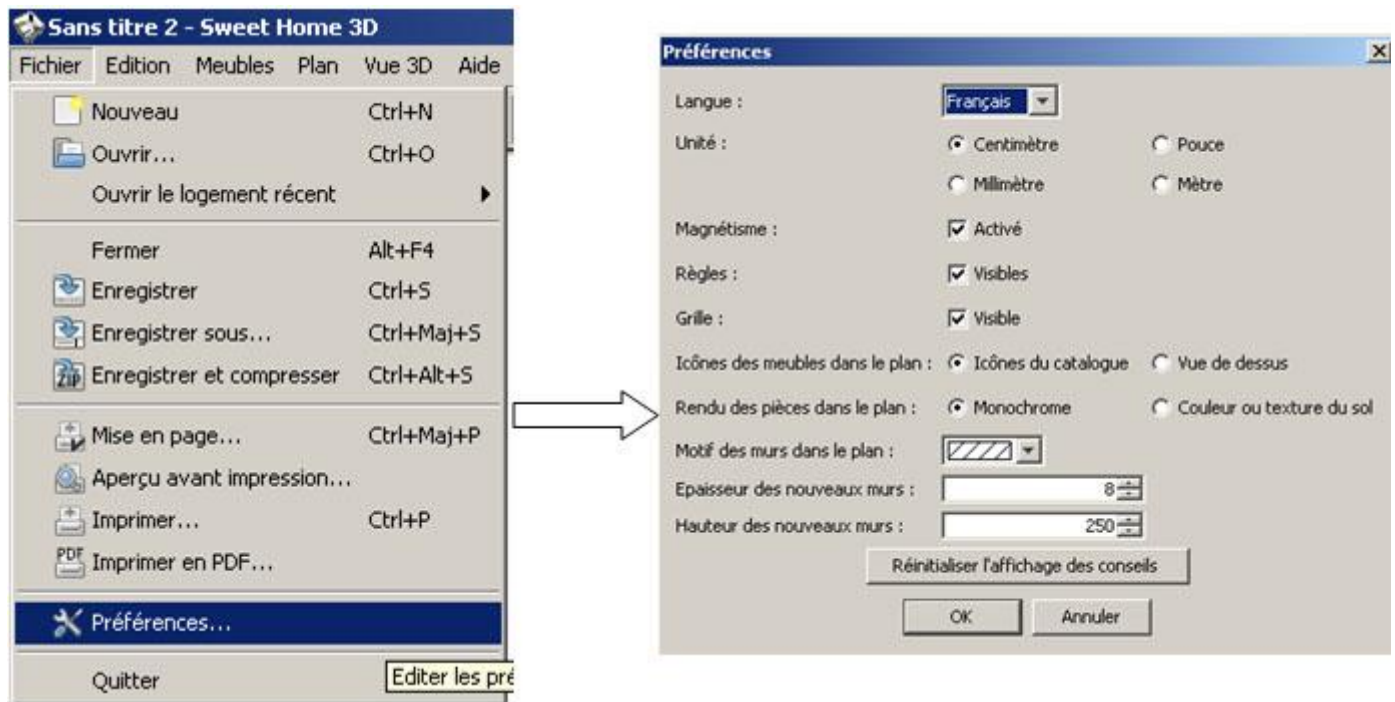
Sans titre 2 - Sweet Home 3D

Fichier Edition Meubles Plan Vue 3D Aide

Nouveau Ctrl+N
Ouvrir... Ctrl+O
Ouvrir le logement récent
Fermer Alt+F4
Enregistrer Ctrl+S
Enregistrer sous... Ctrl+Maj+S
ZIP Enregistrer et compresser Ctrl+Alt+S
Mise en page... Ctrl+Maj+P
Aperçu avant impression...
Imprimer... Ctrl+P
PDF Imprimer en PDF...
Préférences...
Quitter

Editer les pré

Préférences

Langue : Français
Unité : Centimètre Pouce Millimètre Mètre
Magnétisme : Activé
Règles : Visibles
Grille : Visible
Icônes des meubles dans le plan : Icônes du catalogue Vue de dessus
Rendu des pièces dans le plan : Monochrome Couleur ou texture du sol
Motif des murs dans le plan :
Epaisseur des nouveaux murs : 8
Hauteur des nouveaux murs : 250
Réinitialiser l'affichage des conseils
OK Annuler